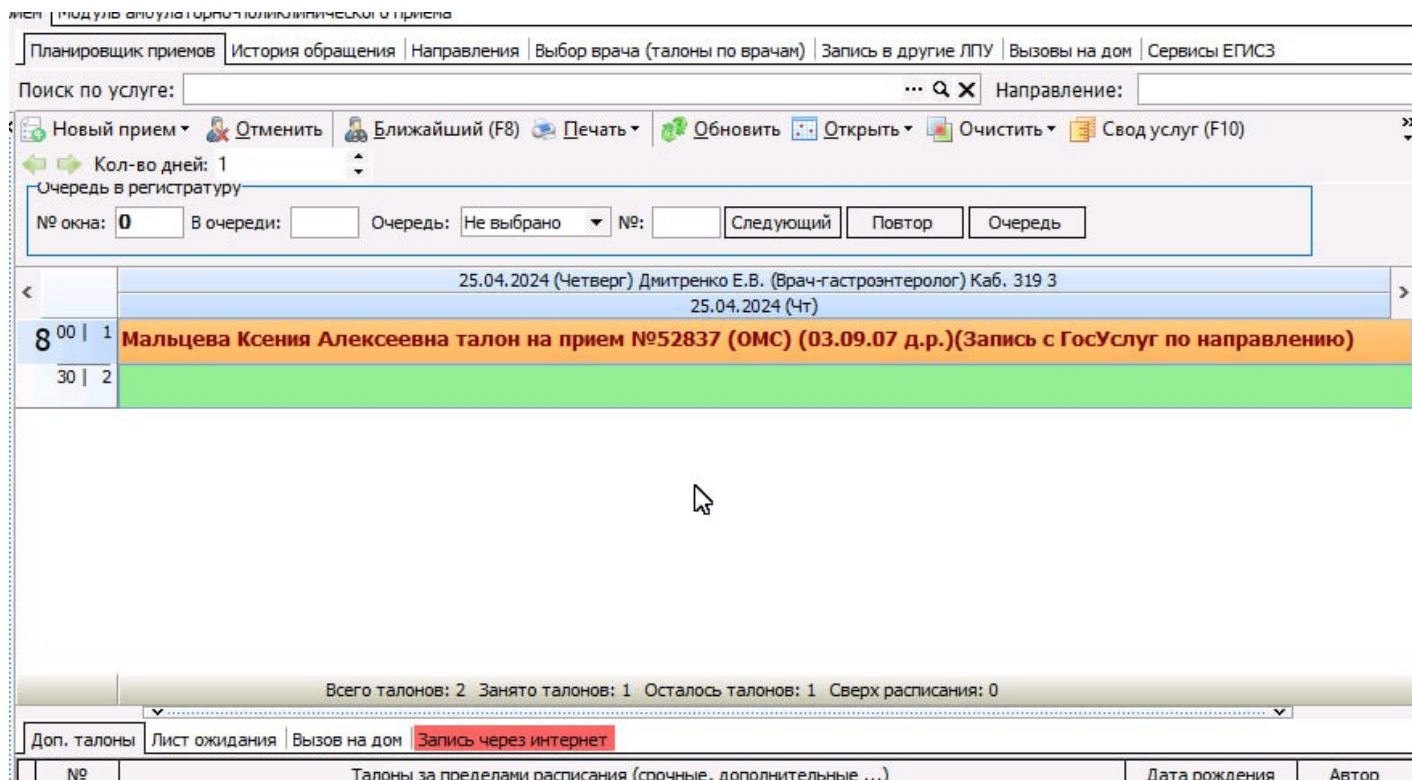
мем | Модуль амбулаторно-поликлинического приема

Планировщик приемов | История обращения | Направления | Выбор врача (талоны по врачам) | Запись в другие ЛПУ | Вызовы на дом | Сервисы ЕГИСЗ

Поиск по услуге: ... Направление:

Новый прием ▾ Отменить Ближайший (F8) Печать ▾ Обновить Открыть ▾ Очистить ▾ Свод услуг (F10)

Кол-во дней: 1

Очередь в регистратуру

№ окна: 0 В очереди: Очередь: Не выбрано ▾ №: Следующий Повтор Очередь

25.04.2024 (Четверг) Дмитренко Е.В. (Врач-гастроэнтеролог) Каб. 319 3

25.04.2024 (Чт)

8 00 | 1 Мальцева Ксения Алексеевна талон на прием №52837 (ОМС) (03.09.07 д.р.)(Запись с ГосУслуг по направлению)

30 | 2

Всего талонов: 2 Занято талонов: 1 Осталось талонов: 1 Сверх расписания: 0

Доп. талоны | Лист ожидания | Вызов на дом | Запись через интернет

| № | Талоны за пределами расписания (срочные, дополнительные ...) | Дата рождения | Автор |